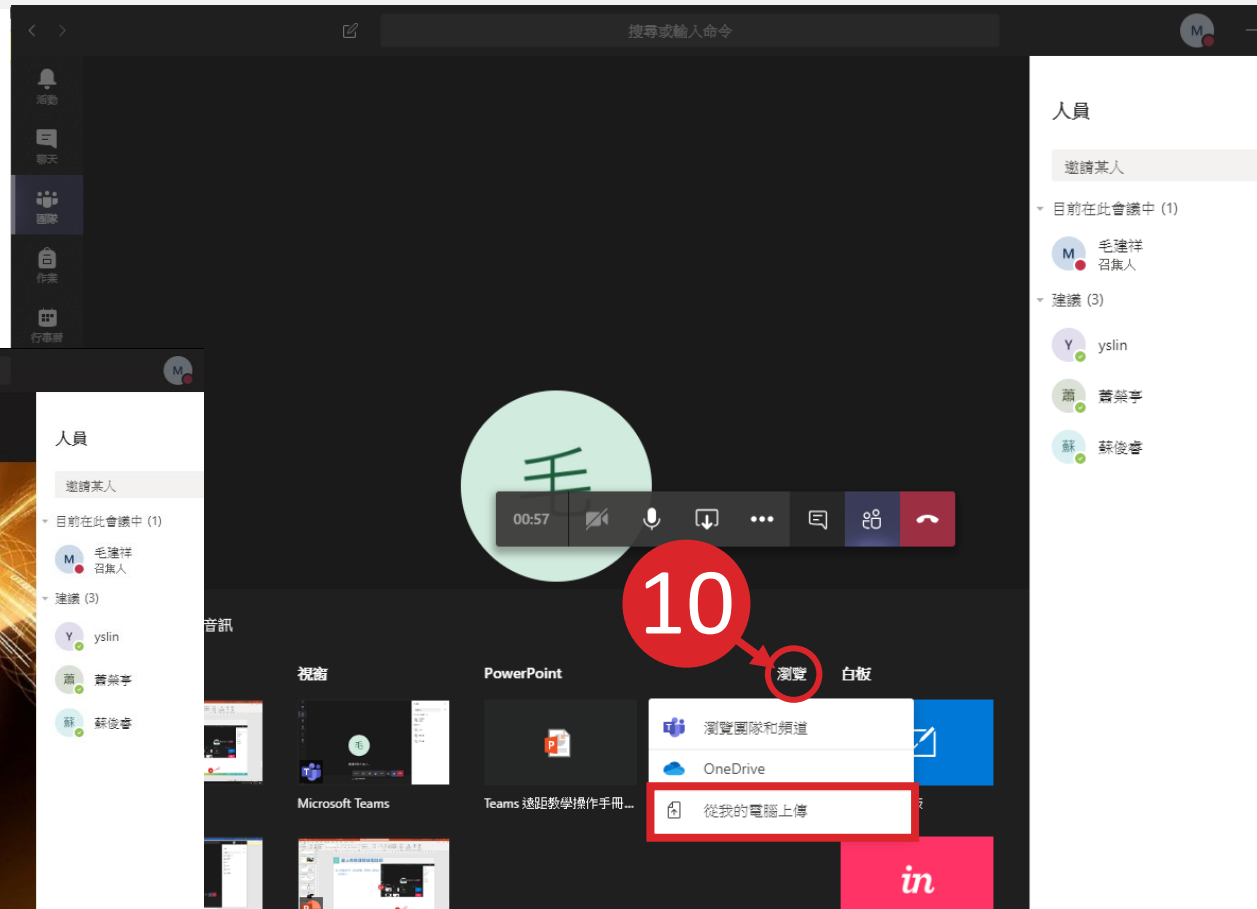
搜尋或輸入命令

活動
聊天
團隊
作業
行事曆

人員
邀請某人
目前在此會議中 (1)
M 毛建祥 召集人
建議 (3)
Y yslin
蕭 蕭榮亨
蘇 蘇俊睿

人員
邀請某人
目前在此會議中 (1)
M 毛建祥 召集人
建議 (3)
Y yslin
蕭 蕭榮亨
蘇 蘇俊睿

毛
00:57

10

音訊
視窗
PowerPoint
瀏覽
白板

瀏覽團隊和頻道
OneDrive
從我的電腦上傳

Microsoft Teams
Teams 遠距教學操作手冊...

in